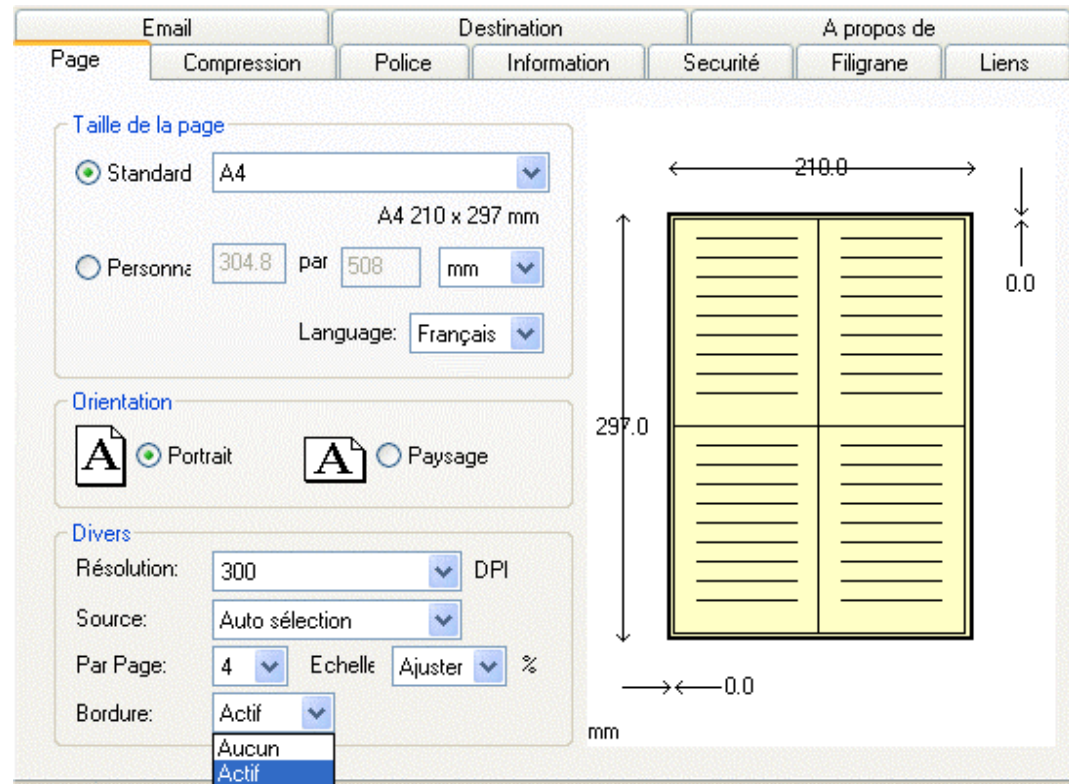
Email
Destination
A propos de
Page
Compression
Police
Information
Securité
Filigrane
Liens

Taille de la page
Standard
A4
A4 210 x 297 mm
Personna
304.8
par
508
mm
Language:
Français

Orientation
A
Portrait
A
Paysage

Divers
Résolution:
300
DPI
Source:
Auto sélection
Par Page:
4
Echelle
Ajuster
%
Bordure:
Actif
Aucun
Actif

210.0
0.0
297.0
0.0
mm